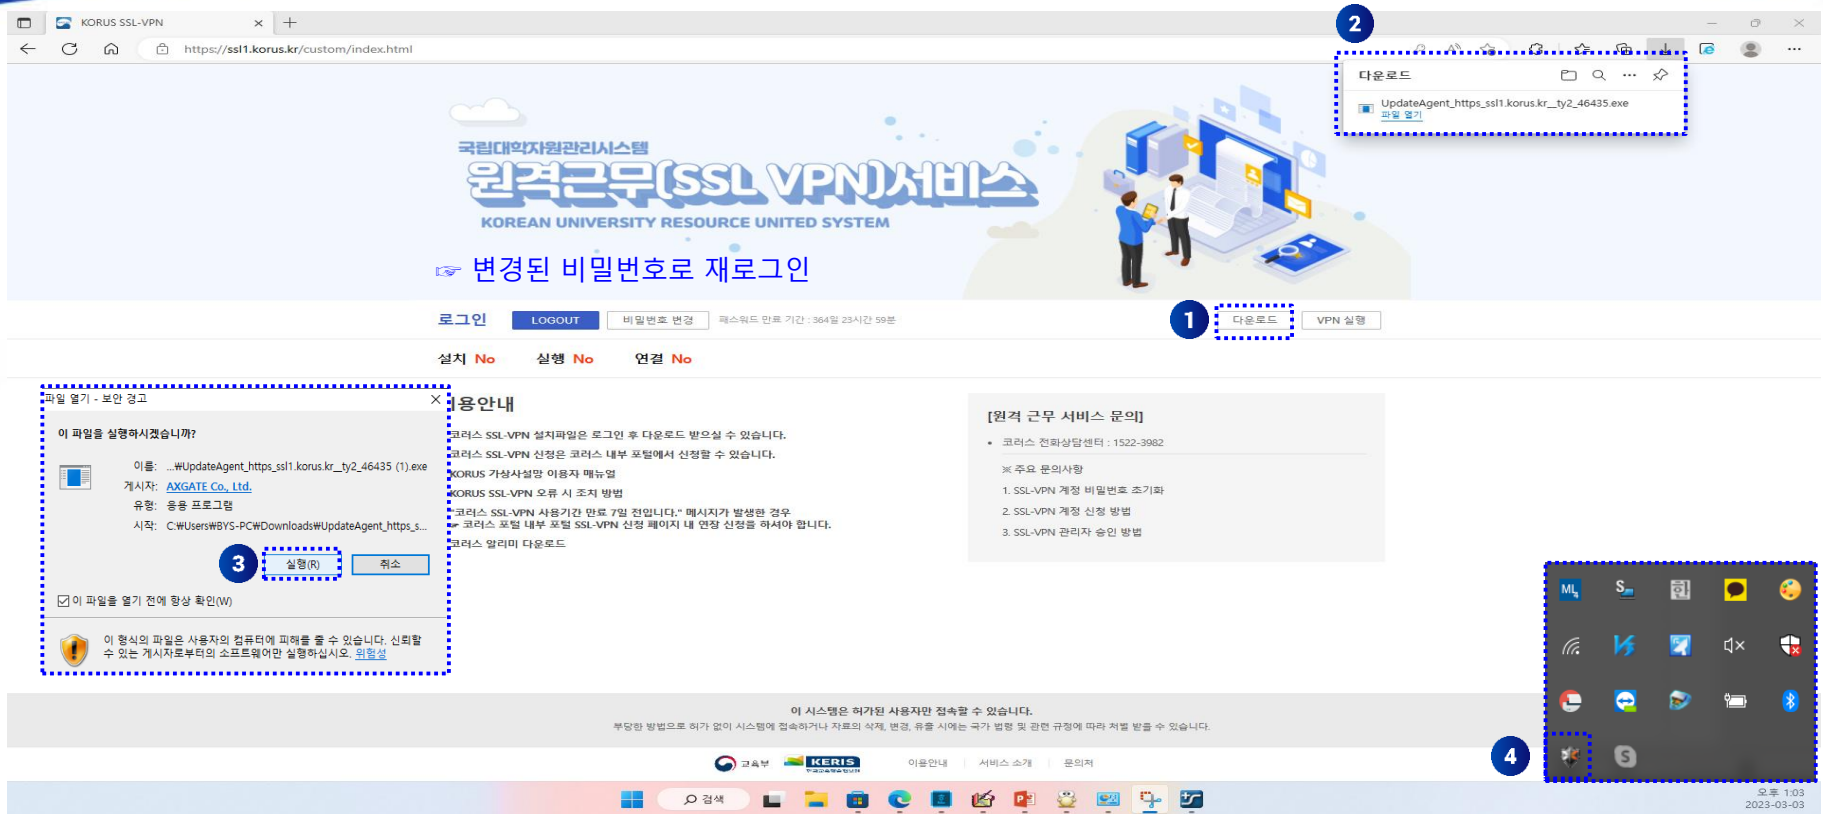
KORUS SSL-VPN

https://ssl1.korus.kr/custom/index.html

2

다운로드

UpdateAgent_https_ssl1.korus.kr__ty2_46435.exe
파일 열기

국립대학자원관리시스템
원격근무(SSL VPN)서비스
KOREAN UNIVERSITY RESOURCE UNITED SYSTEM

☞ 변경된 비밀번호로 재로그인

로그인 LOGOUT 비밀번호 변경 패스워드 만료 기간 : 364일 23시간 59분

1 다운로드 VPN 실행

설치 No 실행 No 연결 No

파일 열기 - 보안 경고

이 파일을 실행하시겠습니까?

이름: ...₩UpdateAgent_https_ssl1.korus.kr_ty2_46435 (1).exe
게시자: AXGATE Co., Ltd.
유형: 응용 프로그램
시작: C:₩Users₩BYS-PC₩Downloads₩UpdateAgent_https_s...

3 실행(R) 취소

☑ 이 파일을 열기 전에 항상 확인(W)

이 형식의 파일은 사용자의 컴퓨터에 피해를 줄 수 있습니다. 신뢰할 수 있는 게시자로부터의 소프트웨어만 실행하십시오. 위험성

이용안내

코러스 SSL-VPN 설치파일은 로그인 후 다운로드 받으실 수 있습니다.
코러스 SSL-VPN 신청은 코러스 내부 포털에서 신청할 수 있습니다.
KORUS 가상사설망 이용자 매뉴얼
KORUS SSL-VPN 오류 시 조치 방법
"코러스 SSL-VPN 사용기간 만료 7일 전입니다." 메시지가 발생한 경우
☞ 코러스 포털 내부 포털 SSL-VPN 신청 페이지 내 연장 신청을 하셔야 합니다.
코러스 알리미 다운로드

[원격 근무 서비스 문의]
• 코러스 전화상담센터 : 1522-3982
※ 주요 문의사항
1. SSL-VPN 계정 비밀번호 초기화
2. SSL-VPN 계정 신청 방법
3. SSL-VPN 관리자 승인 방법

이 시스템은 허가된 사용자만 접속할 수 있습니다.
부당한 방법으로 허가 없이 시스템에 접속하거나 자료의 삭제, 변경, 유출 시에는 국가 법령 및 관련 규정에 따라 처벌 받을 수 있습니다.

교육부 KERIS 이용안내 서비스 소개 문의처

4

검색

오후 1:03
2023-03-03